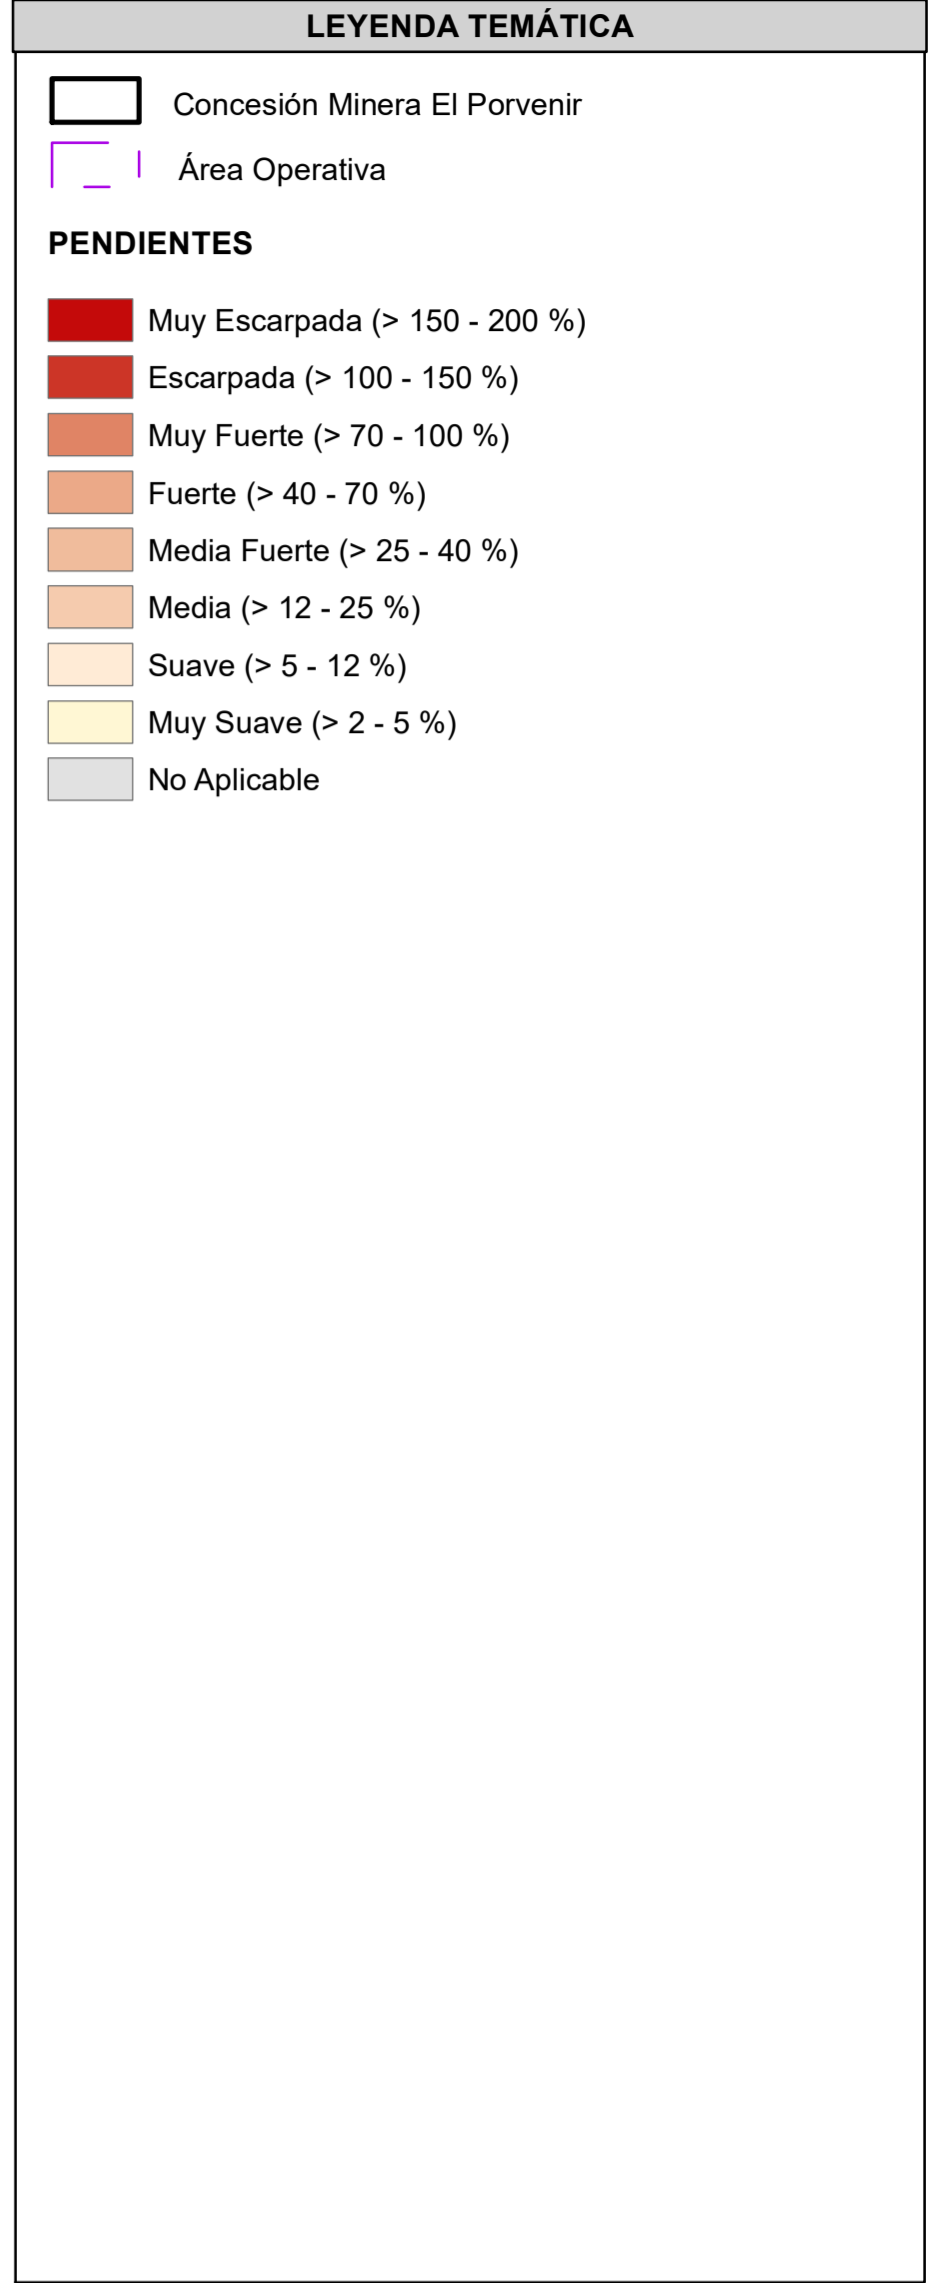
LEYENDA TEMÁTICA

Concesión Minera El Porvenir

Área Operativa

PENDIENTES

Muy Escarpada (> 150 - 200 %)

Escarpada (> 100 - 150 %)

Muy Fuerte (> 70 - 100 %)

Fuerte (> 40 - 70 %)

Media Fuerte (> 25 - 40 %)

Media (> 12 - 25 %)

Suave (> 5 - 12 %)

Muy Suave (> 2 - 5 %)

No Aplicable